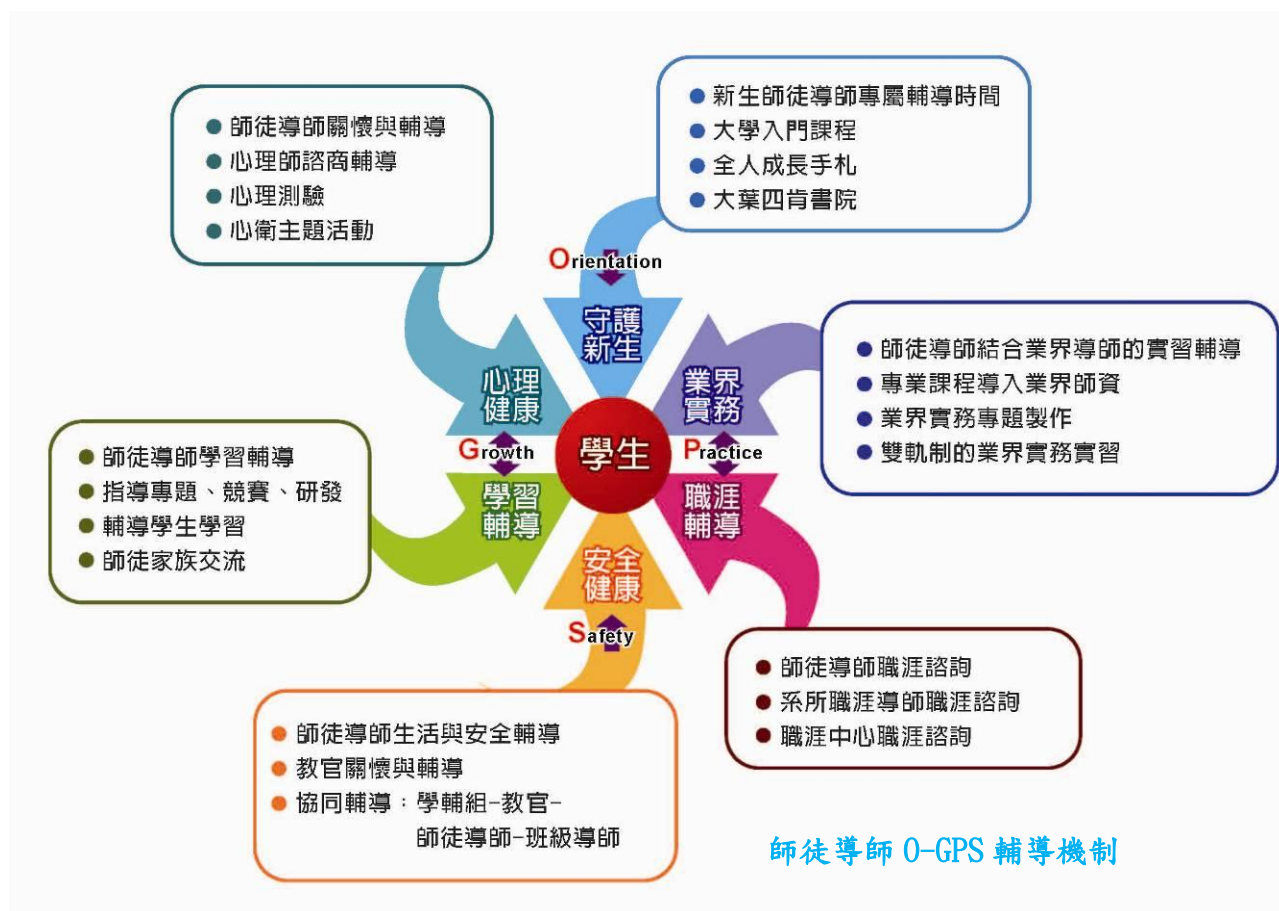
● 師徒導師關懷與輔導
● 心理師諮商輔導
● 心理測驗
● 心衛主題活動

● 新生師徒導師專屬輔導時間
● 大學入門課程
● 全人成長手札
● 大葉四肯書院

Orientation

守護新生

心理健康

業界實務

學生

Growth

Practice

● 師徒導師結合業界導師的實習輔導
● 專業課程導入業界師資
● 業界實務專題製作
● 雙軌制的業界實務實習

● 師徒導師學習輔導
● 指導專題、競賽、研發
● 輔導學生學習
● 師徒家族交流

學習輔導

職涯輔導

安全健康

Safety

● 師徒導師職涯諮詢
● 系所職涯導師職涯諮詢
● 職涯中心職涯諮詢

● 師徒導師生活與安全輔導
● 教官關懷與輔導
● 協同輔導：學輔組-教官-師徒導師-班級導師

師徒導師 O-GPS 輔導機制